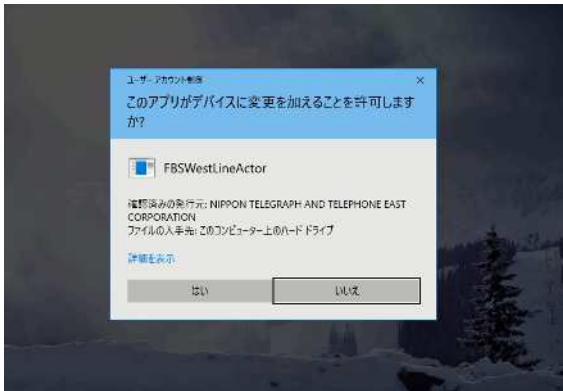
ユーザー アカウント制御

このアプリがデバイスに変更を加えることを許可しますか?

FBSWestLineActor

確認済みの発行元: NIPPON TELEGRAPH AND TELEPHONE EAST CORPORATION
ファイルの入手先: このコンピューター上のハード ドライブ

詳細を表示

はい

いいえ